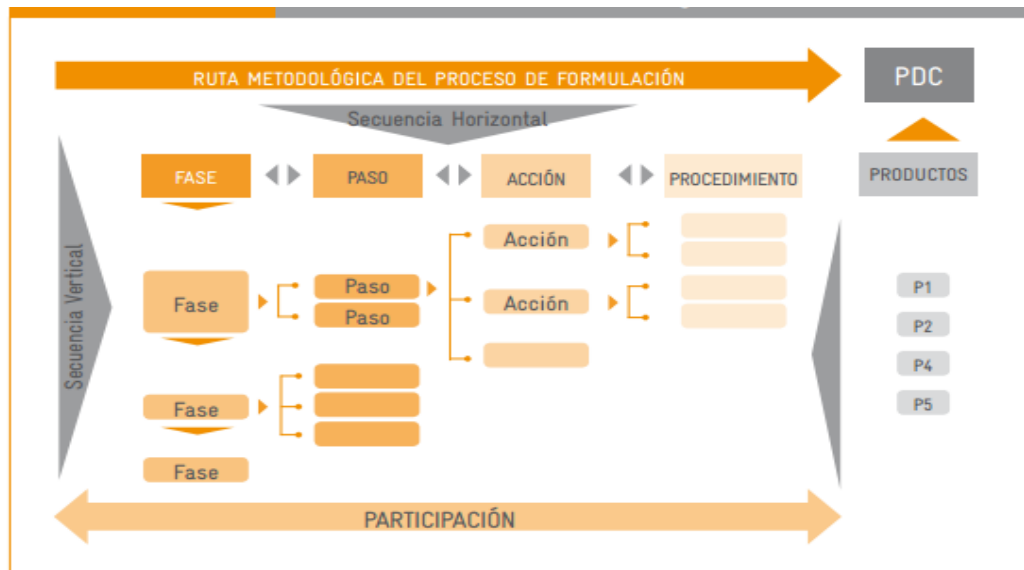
RUTA METODOLÓGICA DEL PROCESO DE FORMULACIÓN

PDC

Secuencia Horizontal

FASE

PASO

ACCIÓN

PROCEDIMIENTO

PRODUCTOS

Secuencia Vertical

Acción

Fase

Paso

Paso

Acción

Fase

Fase

P1

P2

P4

P5

PARTICIPACIÓN